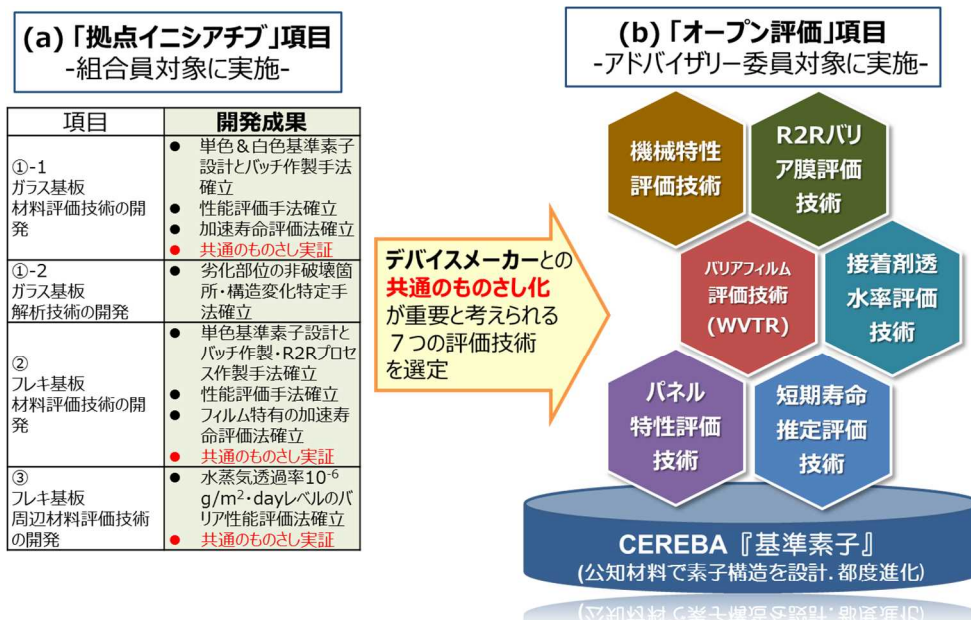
(a)「拠点イニシアチブ」項目
-組合員対象に実施-

| 項目 | 開発成果 |
|---|---|
| ①-1 ガラス基板 材料評価技術の開発 | ● 単色＆白色基準素子設計とバッチ作製手法確立 ● 性能評価手法確立 ● 加速寿命評価法確立 ● 共通のものさし実証 |
| ①-2 ガラス基板 解析技術の開発 | ● 劣化部位の非破壊箇所・構造変化特定手法確立 |
| ② フレキ基板 材料評価技術の開発 | ● 単色基準素子設計とバッチ作製・R2Rプロセス作製手法確立 ● 性能評価手法確立 ● フィルム特有の加速寿命評価法確立 ● 共通のものさし実証 |
| ③ フレキ基板 周辺材料評価技術の開発 | ● 水蒸気透過率$10^{-6}$ g/m$^2$・dayレベルのバリア性能評価法確立 ● 共通のものさし実証 |

デバイスメーカーとの共通のものさし化が重要と考えられる７つの評価技術を選定

(b)「オープン評価」項目
-アドバイザリー委員対象に実施-

機械特性評価技術

R2Rバリア膜評価技術

バリアフィルム評価技術 (WVTR)

接着剤透水率評価技術

パネル特性評価技術

短期寿命推定評価技術

CEREBA『基準素子』
(公知材料で素子構造を設計. 都度進化)